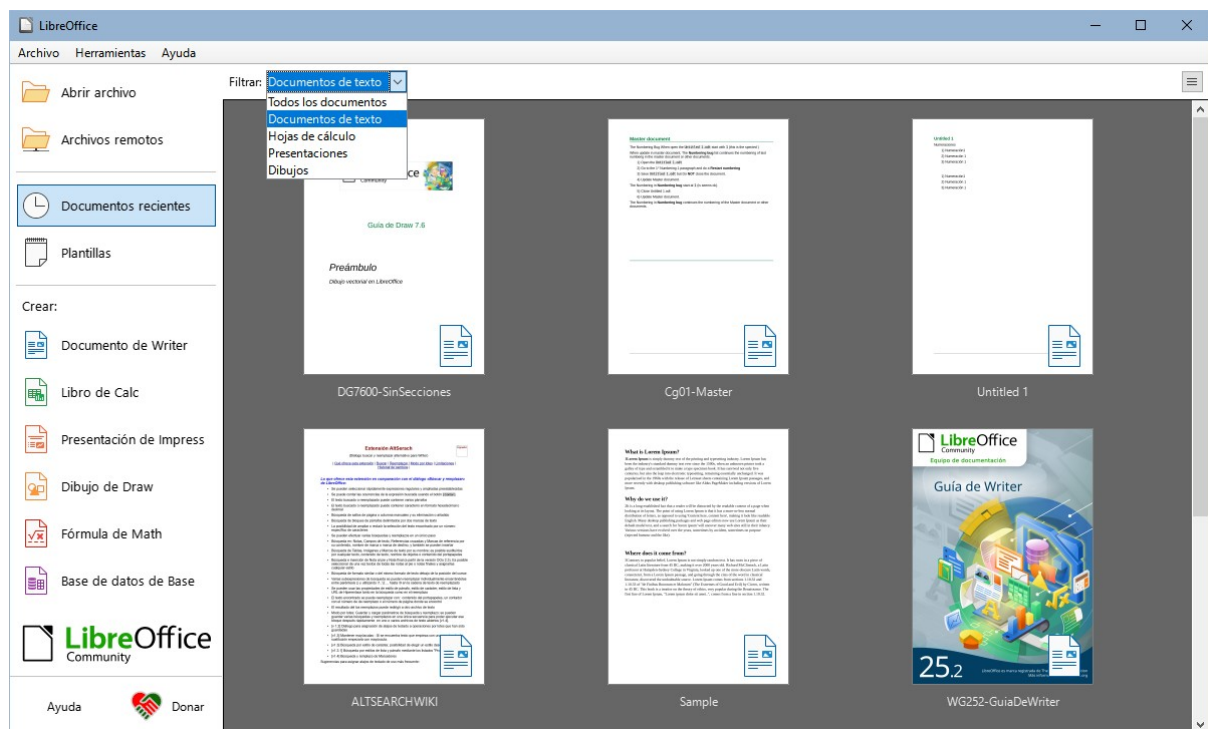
LibreOffice

Archivo Herramientas Ayuda

Abrir archivo

Archivos remotos

Documentos recientes

Plantillas

Crear:

Documento de Writer

Libro de Calc

Presentación de Impress

Dibujo de Draw

Fórmula de Math

Base de datos de Base

LibreOffice Community

Ayuda Donar

Filtrar: Documentos de texto

Todos los documentos
Documentos de texto
Hojas de cálculo
Presentaciones
Dibujos

Guía de Draw 7.6

Preámbulo

Dibujo vectorial en LibreOffice

DG7600-SinSecciones

Master document

Cg01-Master

Untitled 1

Untitled 1

Extensión AltSearch

ALTSEARCHWIKI

What is Lorem Ipsum?

Why do we use it?

Where does it come from?

Sample

LibreOffice Community

Equipo de documentación

Guía de Writer

25.2

WG252-GuiaDeWriter